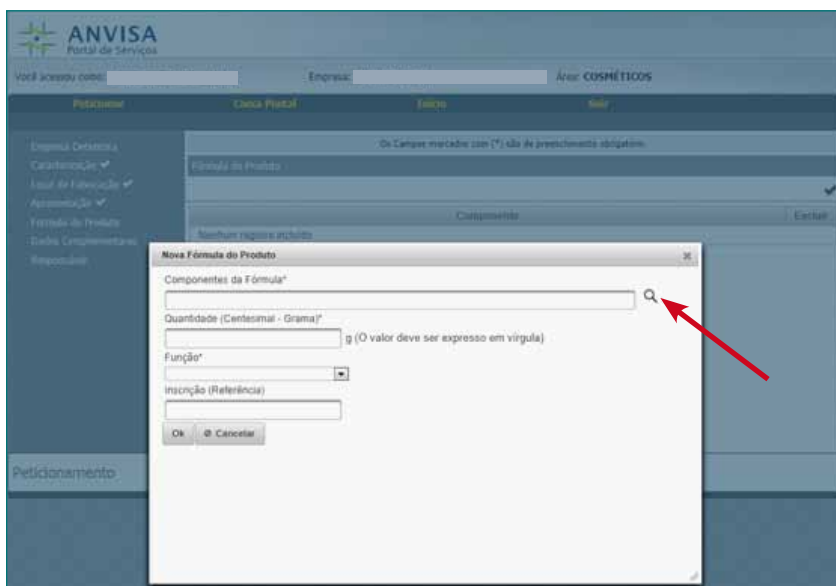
ANVISA
Portal de Serviços

Você acessou como: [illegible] Empresa: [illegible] Área: COSMÉTICOS

Peticionar Caixa Postal Início Sair

Empresa Detentora
Caracterização ✔
Local de Fabricação ✔
Apresentação ✔
Fórmula do Produto
Dados Complementares
Responsável

Os Campos marcados com (*) são de preenchimento obrigatório.

Fórmula do Produto

Componente Excluir

Nenhum registro incluído

Peticionamento

Nova Fórmula do Produto

Componentes da Fórmula*

Quantidade (Centesimal - Grama)*

g (O valor deve ser expresso em vírgula)

Função*

Inscrição (Referência)

Ok Ø Cancelar